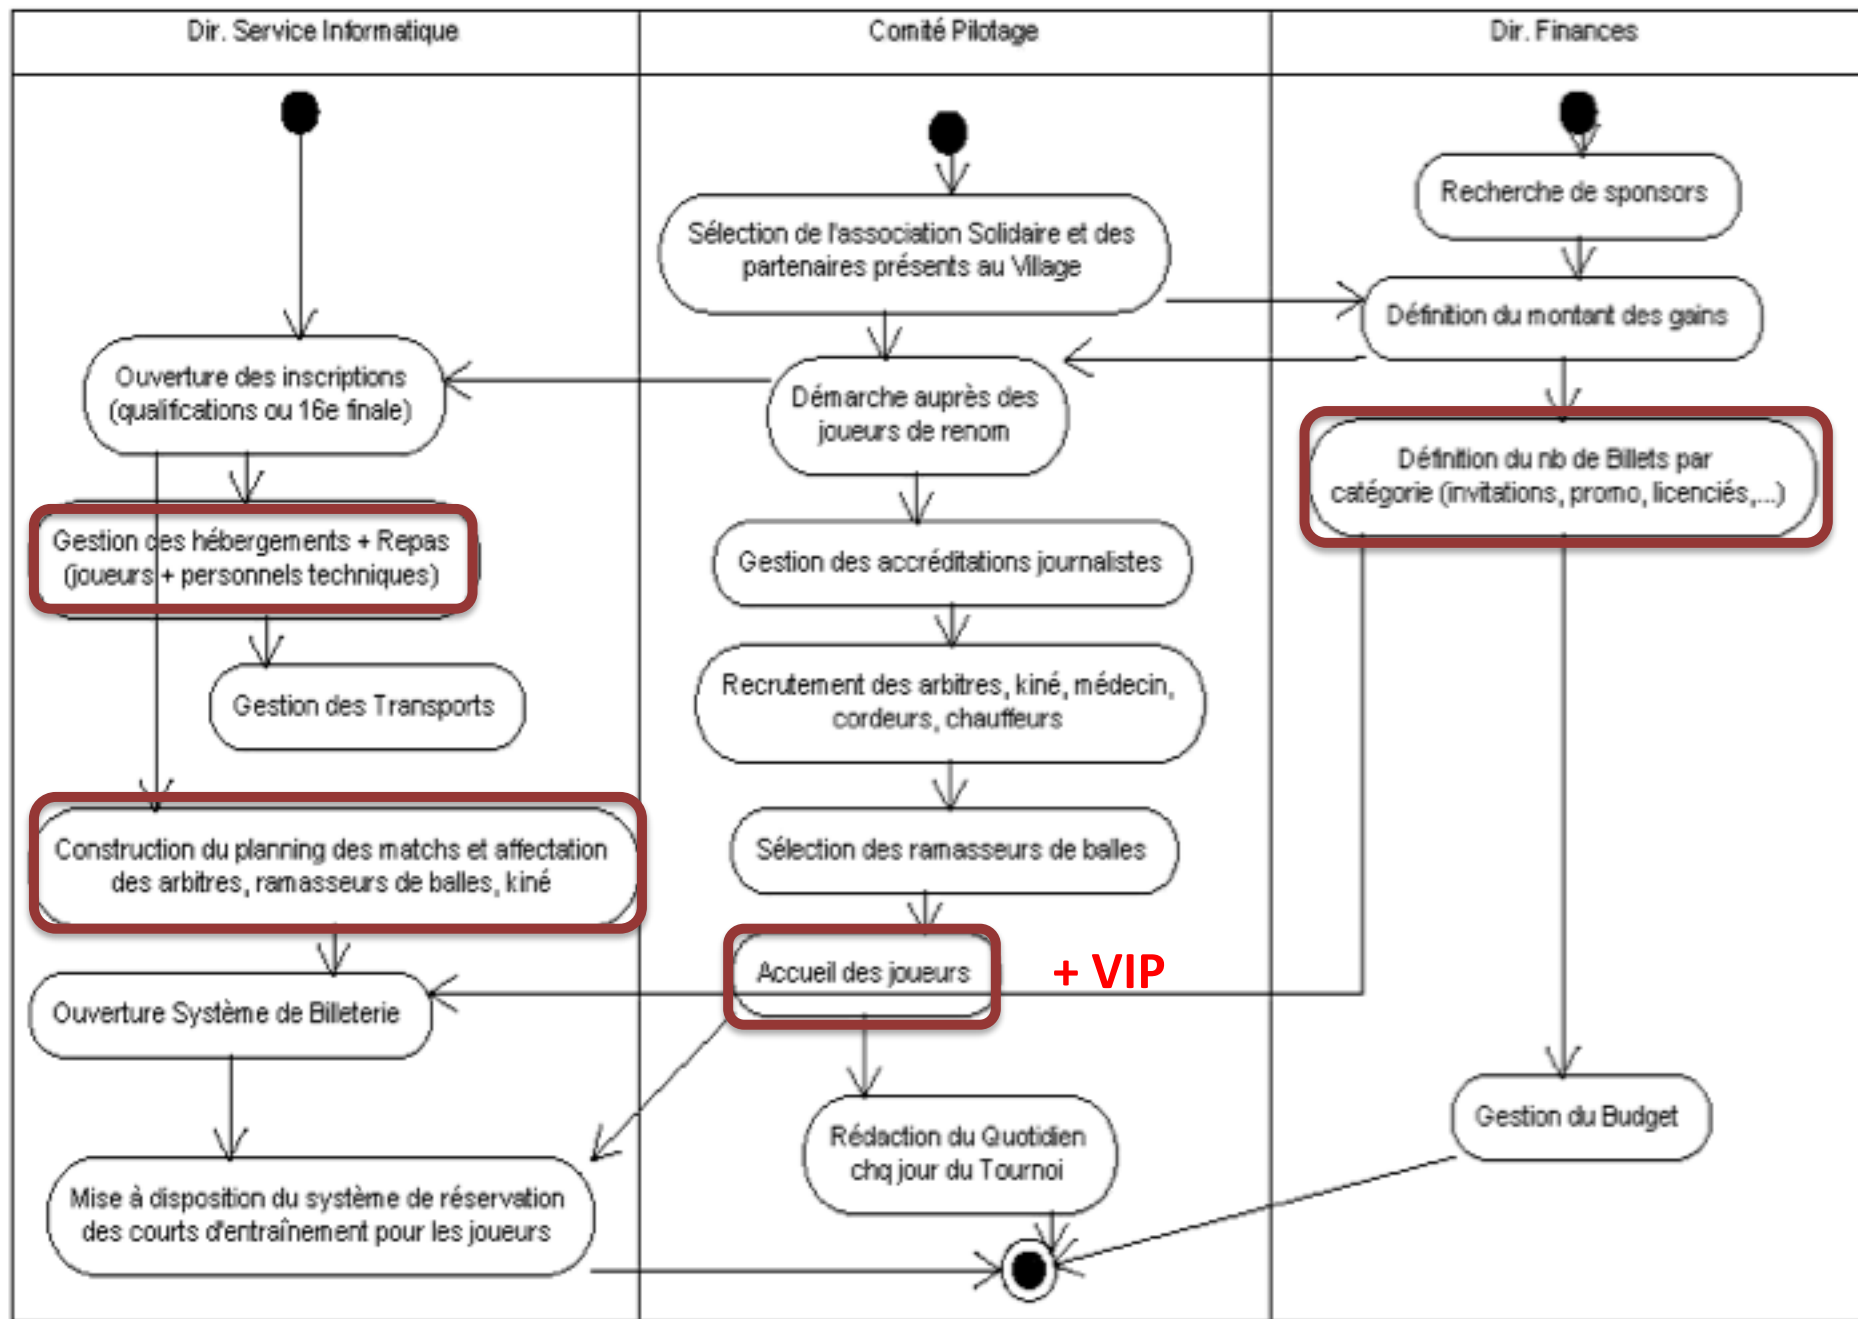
Dir. Service Informatique

Comité Pilotage

Dir. Finances

Sélection de l'association Solidaire et des partenaires présents au Village

Recherche de sponsors

Définition du montant des gains

Ouverture des inscriptions (qualifications ou 16e finale)

Démarche auprès des joueurs de renom

Définition du nb de Billets par catégorie (invitations, promo, licenciés,...)

Gestion des hébergements + Repas (joueurs + personnels techniques)

Gestion des accréditations journalistes

Gestion des Transports

Recrutement des arbitres, kiné, médecin, cordeurs, chauffeurs

Construction du planning des matchs et affectation des arbitres, ramasseurs de balles, kiné

Sélection des ramasseurs de balles

Accueil des joueurs

+ VIP

Ouverture Système de Billeterie

Gestion du Budget

Rédaction du Quotidien chq jour du Tournoi

Mise à disposition du système de réservation des courts d'entraînement pour les joueurs